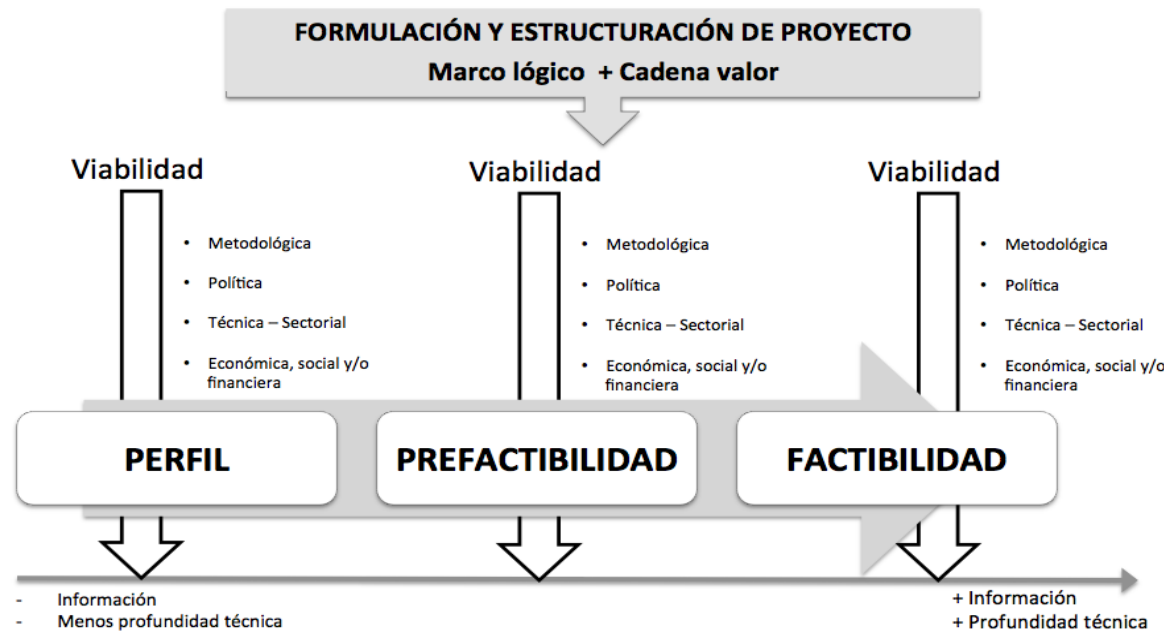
FORMULACIÓN Y ESTRUCTURACIÓN DE PROYECTO
Marco lógico + Cadena valor

Viabilidad
- Metodológica
- Política
- Técnica – Sectorial
- Económica, social y/o financiera

Viabilidad
- Metodológica
- Política
- Técnica – Sectorial
- Económica, social y/o financiera

Viabilidad
- Metodológica
- Política
- Técnica – Sectorial
- Económica, social y/o financiera

PERFIL

PREFACTIBILIDAD

FACTIBILIDAD

- Información
- Menos profundidad técnica

+ Información
+ Profundidad técnica